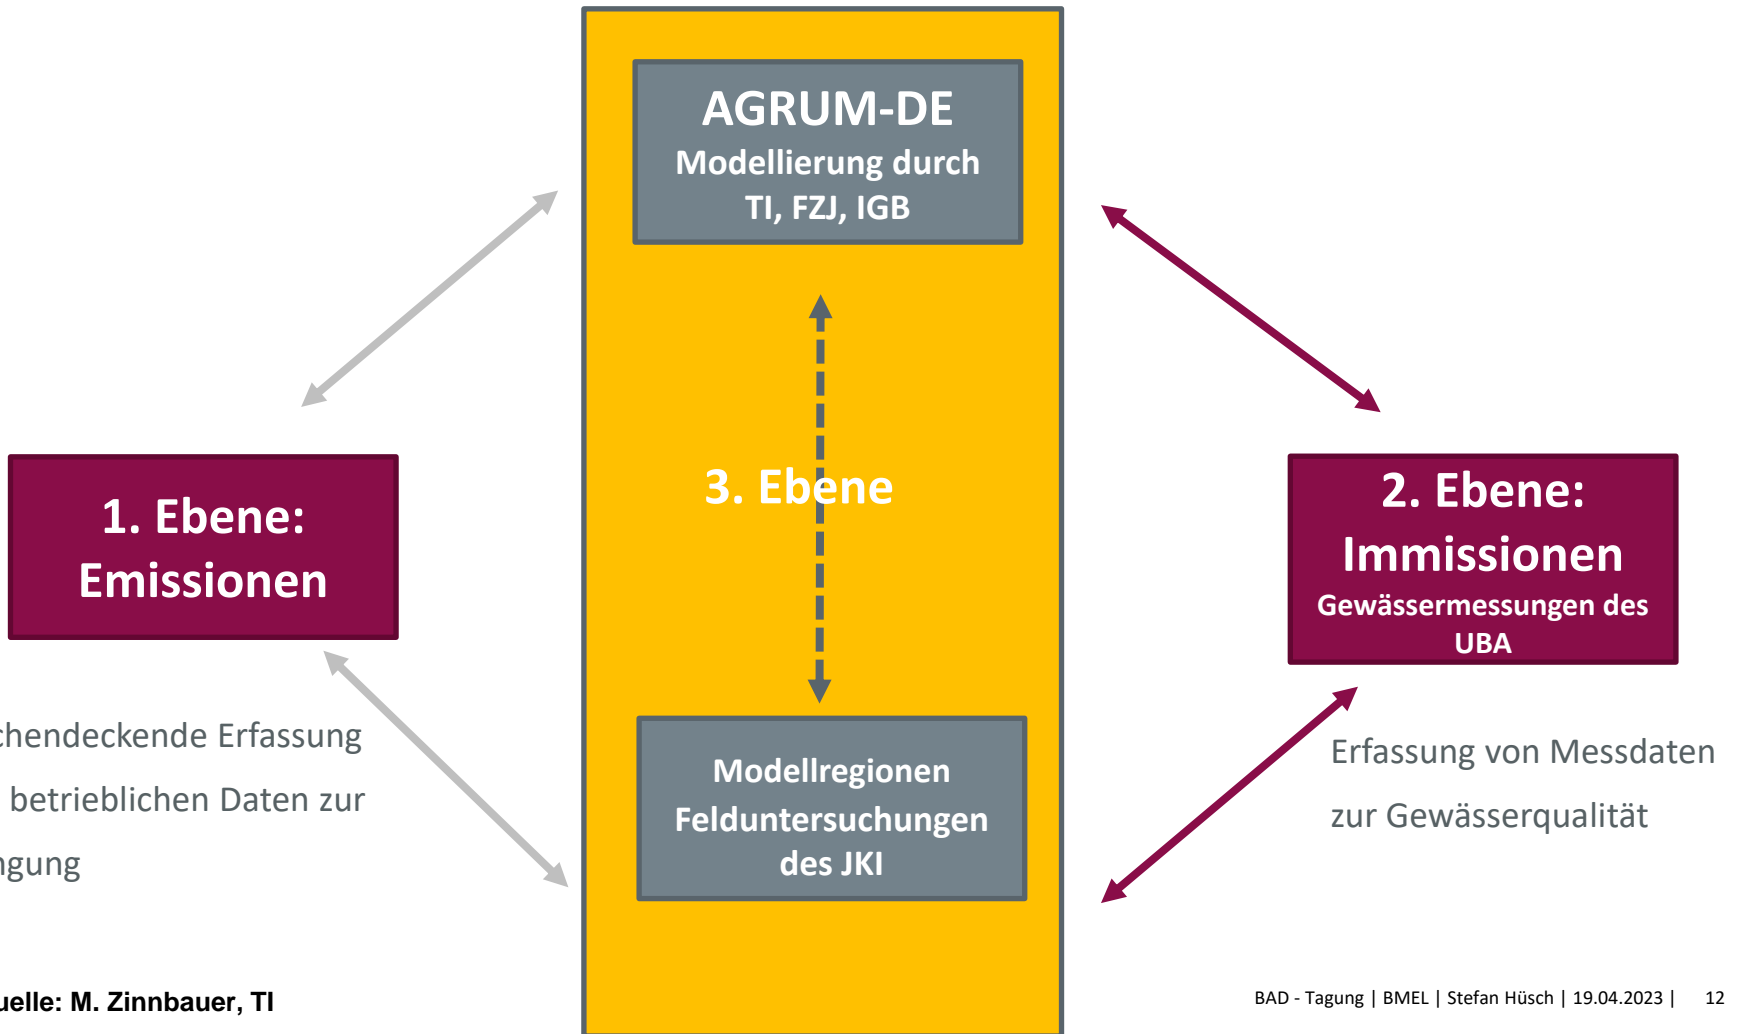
AGRUM-DE
Modellierung durch TI, FZJ, IGB

1. Ebene: Emissionen

3. Ebene

2. Ebene: Immissionen
Gewässermessungen des UBA

Modellregionen Felduntersuchungen des JKI

chendeckende Erfassung betrieblichen Daten zur ngung

Erfassung von Messdaten zur Gewässerqualität

uelle: M. Zinnbauer, TI

BAD - Tagung | BMEL | Stefan Hüsch | 19.04.2023 | 12